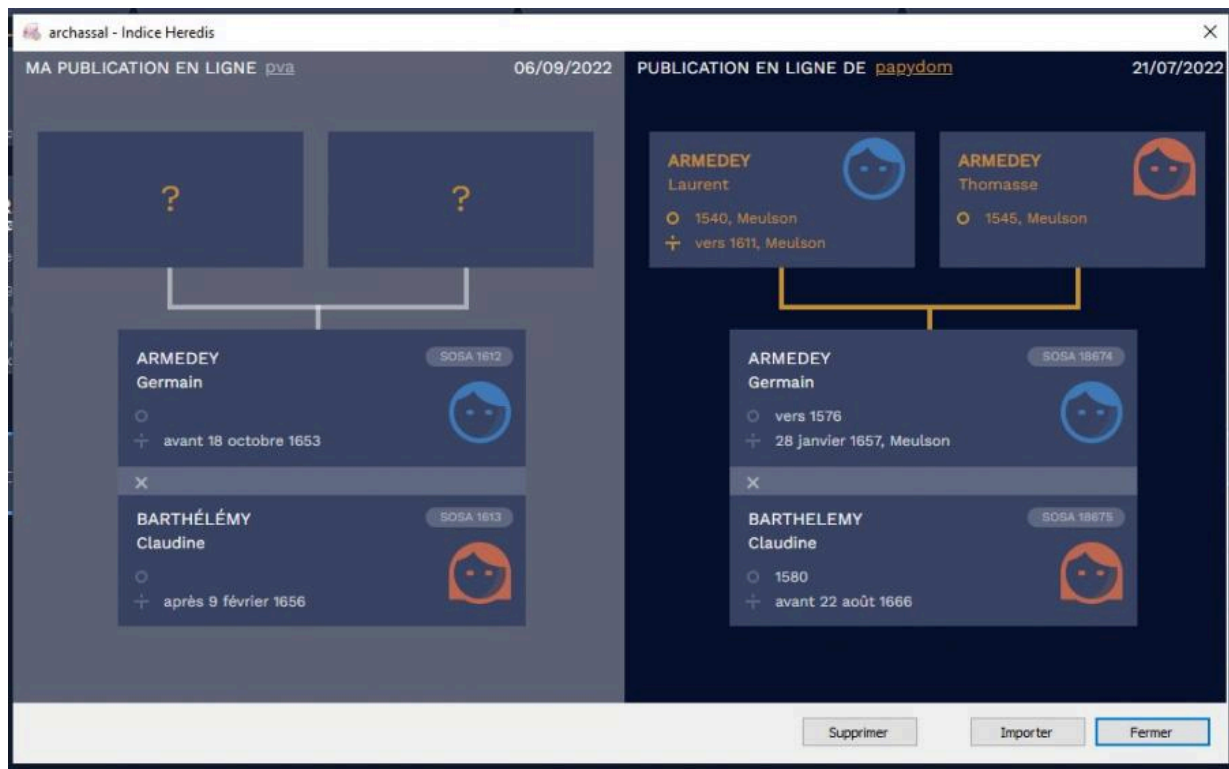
archassal - Indice Heredis

×

MA PUBLICATION EN LIGNE pva

06/09/2022

?

?

ARMEDEY
Germain

SOSA 1612

avant 18 octobre 1653

×

BARTHÉLÉMY
Claudine

SOSA 1613

après 9 février 1656

PUBLICATION EN LIGNE DE papydom

21/07/2022

ARMEDEY
Laurent

1540, Meulson
vers 1611, Meulson

ARMEDEY
Thomasse

1545, Meulson

ARMEDEY
Germain

SOSA 18674

vers 1576
28 janvier 1657, Meulson

×

BARTHELEMY
Claudine

SOSA 18675

1580
avant 22 août 1666

Supprimer

Importer

Fermer